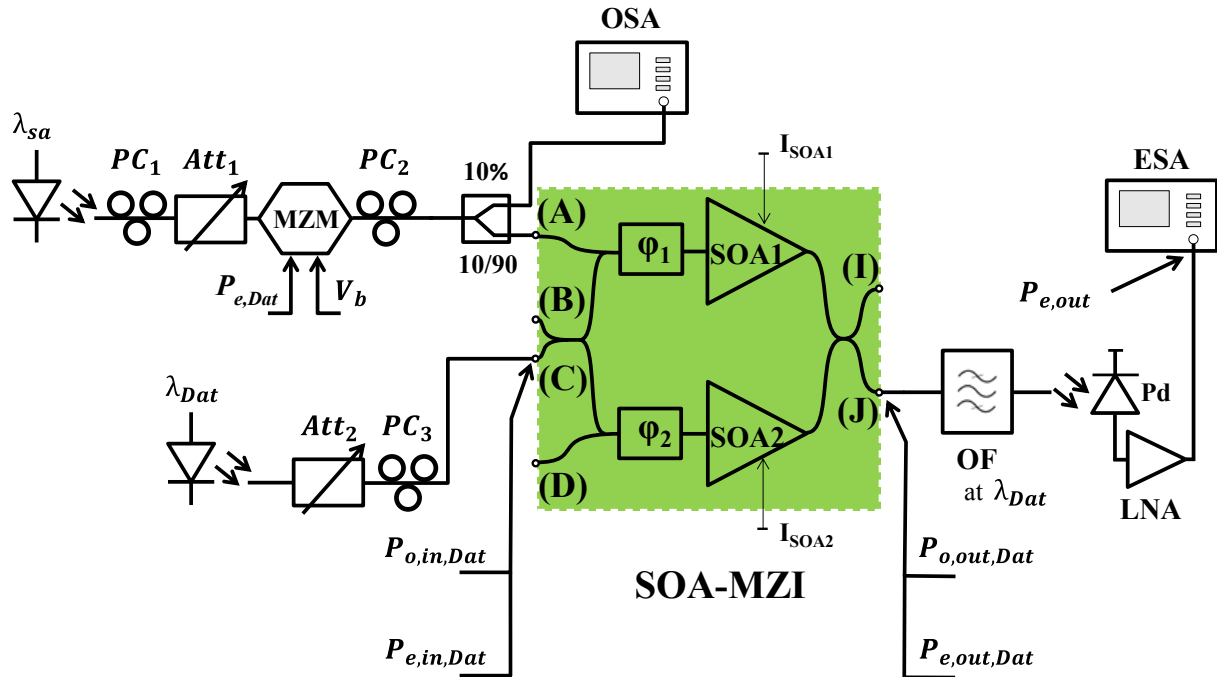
OSA

$\lambda_{sa}$ $PC_1$ $Att_1$ MZM $PC_2$ 10% 10/90

$P_{e,Dat}$ $V_b$

$I_{SOA1}$

ESA

(A) $\varphi_1$ SOA1 (I)

(B)

$P_{e,out}$

(C)

$\lambda_{Dat}$ $Att_2$ $PC_3$

$\varphi_2$ SOA2 (J)

(D)

OF at $\lambda_{Dat}$

Pd

LNA

$I_{SOA2}$

$P_{o,in,Dat}$

SOA-MZI

$P_{o,out,Dat}$

$P_{e,in,Dat}$

$P_{e,out,Dat}$